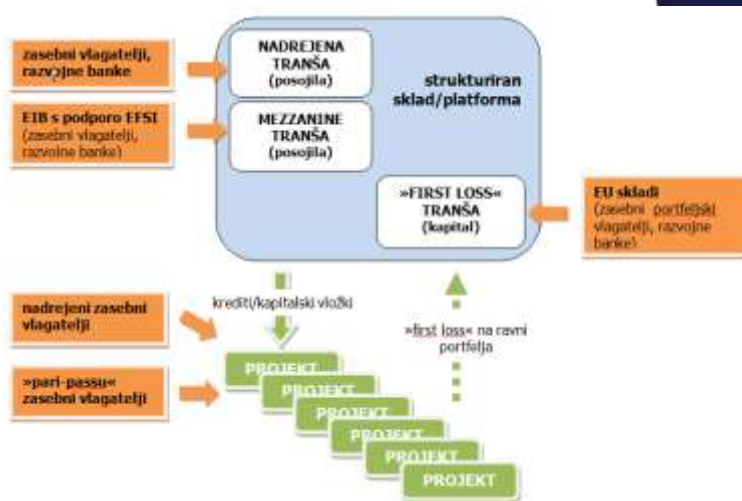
zasebni vlagatelji, razvojne banke

EIB s podporo EFSI
(zasebni vlagatelji, razvojne banke)

NADREJENA TRANŠA
(posojila)

MEZZANINE TRANŠA
(posojila)

strukturiran sklad/platforma

»FIRST LOSS« TRANŠA
(kapital)

EU skladi
(zasebni portfeljski vlagatelji, razvojne banke)

krediti/kapitalski vložki

»first loss« na ravni portfelja

nadrejeni zasebni vlagatelji

»pari-passu« zasebni vlagatelji

PROJEKT
PROJEKT
PROJEKT
PROJEKT
PROJEKT
PROJEKT